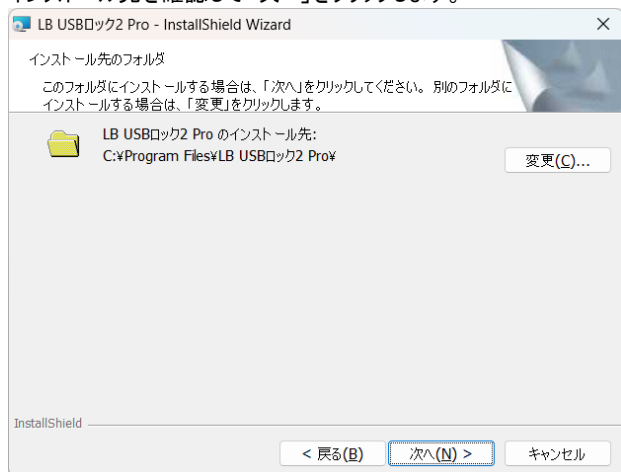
LB USBロック2 Pro - InstallShield Wizard

×

インストール先のフォルダ

このフォルダにインストールする場合は、「次へ」をクリックしてください。別のフォルダにインストールする場合は、「変更」をクリックします。

LB USBロック2 Pro のインストール先:
C:¥Program Files¥LB USBロック2 Pro¥

変更(C)...

InstallShield

< 戻る(B)

次へ(N) >

キャンセル